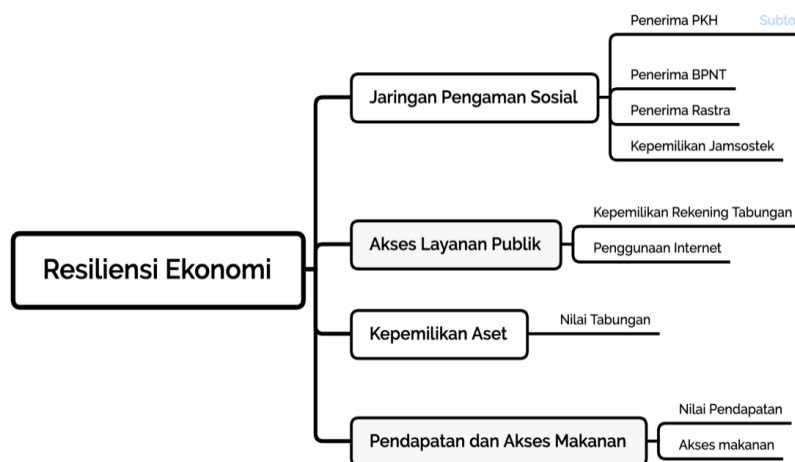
Resiliensi Ekonomi

Jaringan Pengaman Sosial

Penerima PKH

Subto

Penerima BPNT

Penerima Rastra

Kepemilikan Jamsostek

Akses Layanan Publik

Kepemilikan Rekening Tabungan

Penggunaan Internet

Kepemilikan Aset

Nilai Tabungan

Pendapatan dan Akses Makanan

Nilai Pendapatan

Akses makanan